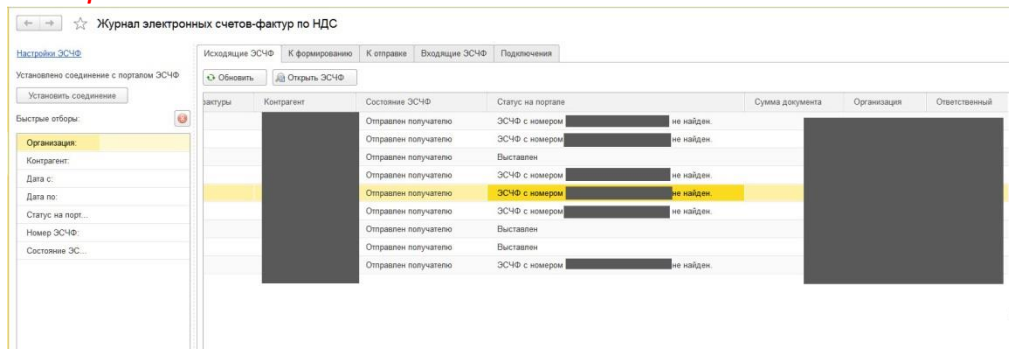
Журнал электронных счетов-фактур по НДС

Настройки ЭСЧФ

Установлено соединение с порталом ЭСЧФ

Установить соединение

Быстрые отборы:

Организация:
Контрагент:
Дата с:
Дата по:
Статус на порт...
Номер ЭСЧФ:
Состояние ЭС...

Исходящие ЭСЧФ | К формированию | К отправке | Входящие ЭСЧФ | Подключения

Обновить | Открыть ЭСЧФ

| актуры | Контрагент | Состояние ЭСЧФ | Статус на портале | Сумма документа | Организация | Ответственный |
|---|---|---|---|---|---|---|
| | | Отправлен получателю | ЭСЧФ с номером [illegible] не найден. | | | |
| | | Отправлен получателю | ЭСЧФ с номером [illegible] не найден. | | | |
| | | Отправлен получателю | Выставлен | | | |
| | | Отправлен получателю | ЭСЧФ с номером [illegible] не найден. | | | |
| | | Отправлен получателю | ЭСЧФ с номером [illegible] не найден. | | | |
| | | Отправлен получателю | ЭСЧФ с номером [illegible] не найден. | | | |
| | | Отправлен получателю | Выставлен | | | |
| | | Отправлен получателю | Выставлен | | | |
| | | Отправлен получателю | ЭСЧФ с номером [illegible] не найден. | | | |